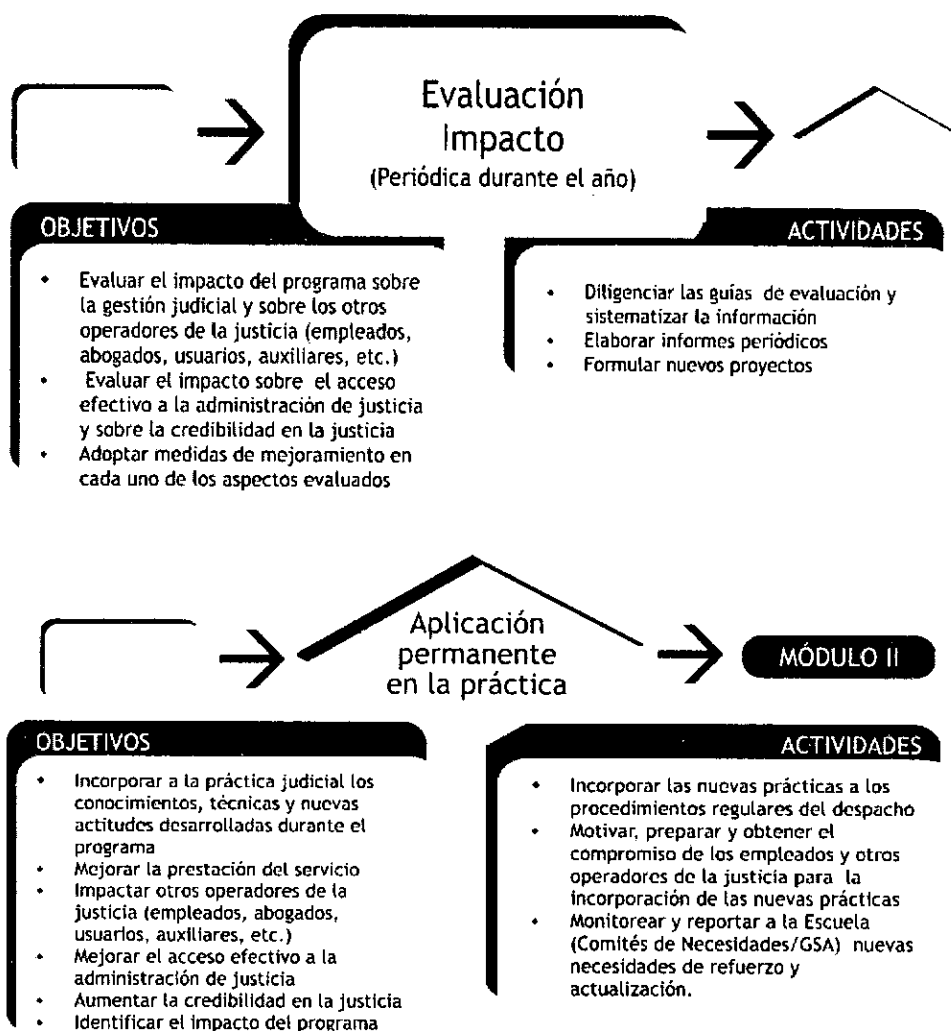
Evaluación Impacto
(Periódica durante el año)

OBJETIVOS

- Evaluar el impacto del programa sobre la gestión judicial y sobre los otros operadores de la justicia (empleados, abogados, usuarios, auxiliares, etc.)
- Evaluar el impacto sobre el acceso efectivo a la administración de justicia y sobre la credibilidad en la justicia
- Adoptar medidas de mejoramiento en cada uno de los aspectos evaluados

ACTIVIDADES

- Diligenciar las guías de evaluación y sistematizar la información
- Elaborar informes periódicos
- Formular nuevos proyectos

Aplicación permanente en la práctica

MÓDULO II

OBJETIVOS

- Incorporar a la práctica judicial los conocimientos, técnicas y nuevas actitudes desarrolladas durante el programa
- Mejorar la prestación del servicio
- Impactar otros operadores de la justicia (empleados, abogados, usuarios, auxiliares, etc.)
- Mejorar el acceso efectivo a la administración de justicia
- Aumentar la credibilidad en la justicia
- Identificar el impacto del programa

ACTIVIDADES

- Incorporar las nuevas prácticas a los procedimientos regulares del despacho
- Motivar, preparar y obtener el compromiso de los empleados y otros operadores de la justicia para la incorporación de las nuevas prácticas
- Monitorear y reportar a la Escuela (Comités de Necesidades/GSA) nuevas necesidades de refuerzo y actualización.